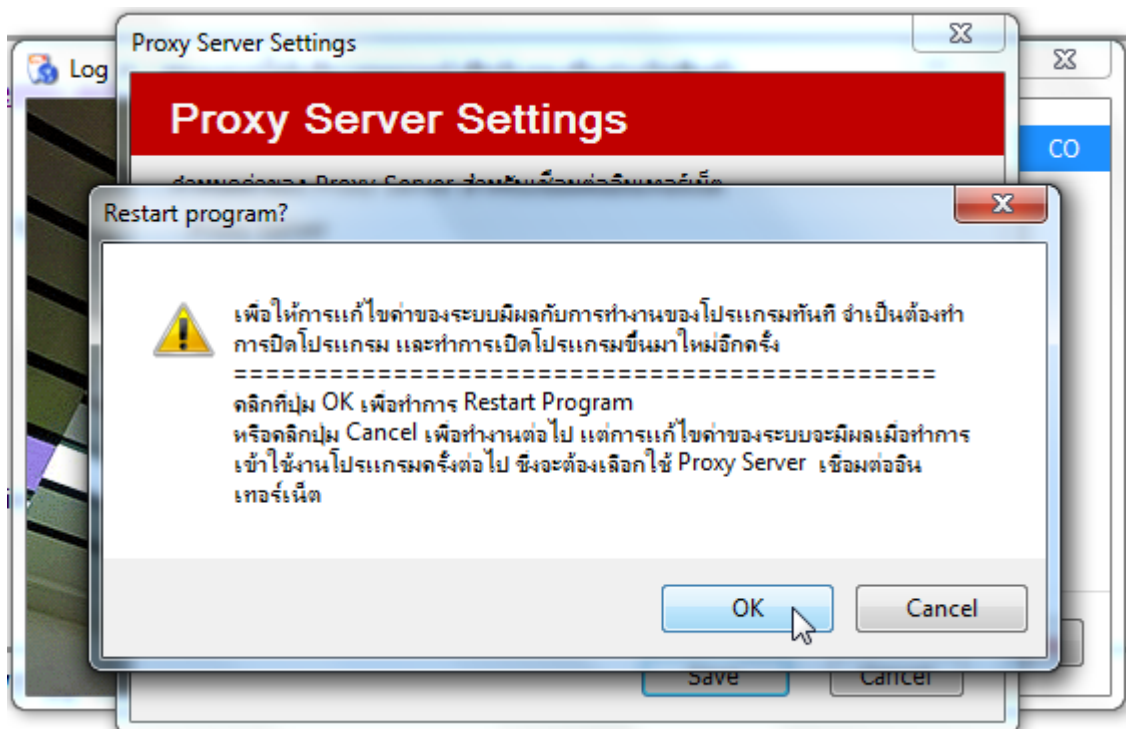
Log

Proxy Server Settings

Proxy Server Settings

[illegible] Proxy Server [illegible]

CO

Restart program?

เพื่อให้การแก้ไขค่าของระบบมีผลกับการทำงานของโปรแกรมทันที จำเป็นต้องทำการปิดโปรแกรม และทำการเปิดโปรแกรมขึ้นมาใหม่อีกครั้ง
============================================
คลิกที่ปุ่ม OK เพื่อทำการ Restart Program
หรือคลิกปุ่ม Cancel เพื่อทำงานต่อไป แต่การแก้ไขค่าของระบบจะมีผลเมื่อทำการเข้าใช้งานโปรแกรมครั้งต่อไป ซึ่งจะต้องเลือกใช้ Proxy Server เชื่อมต่ออินเทอร์เน็ต

OK

Cancel

Save

Cancel